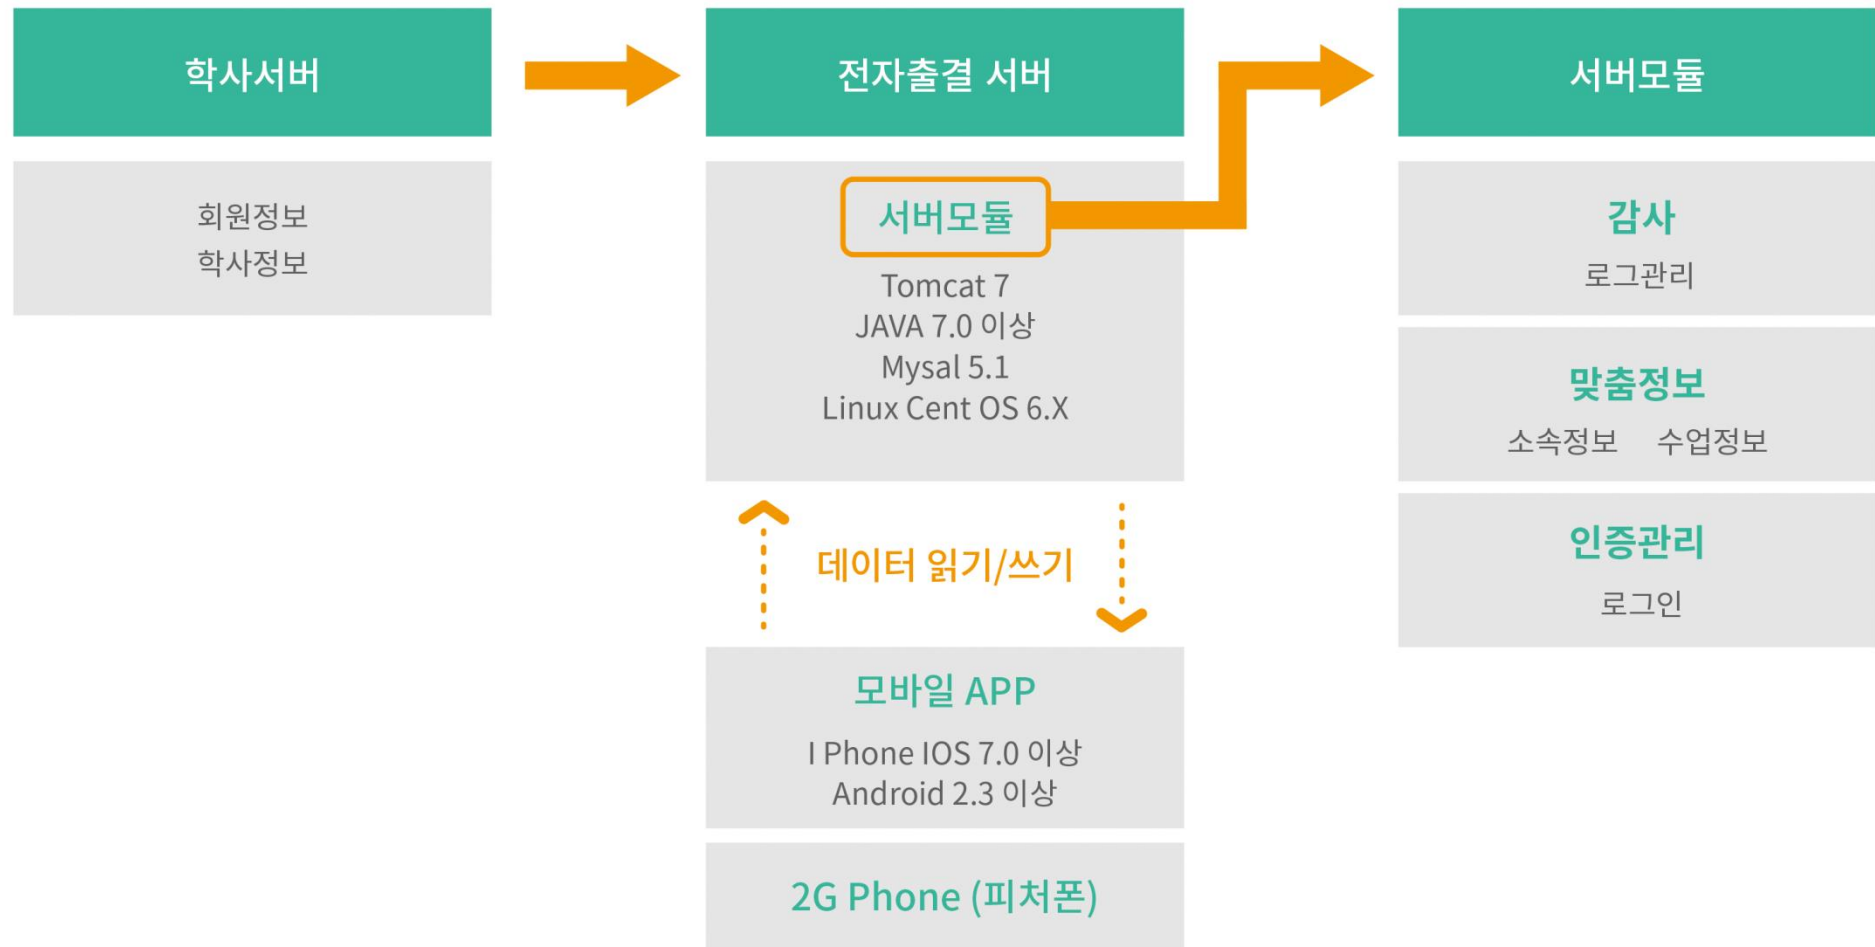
학사서버

회원정보
학사정보

전자출결 서버

서버모듈

Tomcat 7
JAVA 7.0 이상
Mysal 5.1
Linux Cent OS 6.X

데이터 읽기/쓰기

모바일 APP

I Phone IOS 7.0 이상
Android 2.3 이상

2G Phone (피처폰)

서버모듈

감사
로그관리

맞춤정보
소속정보 수업정보

인증관리
로그인